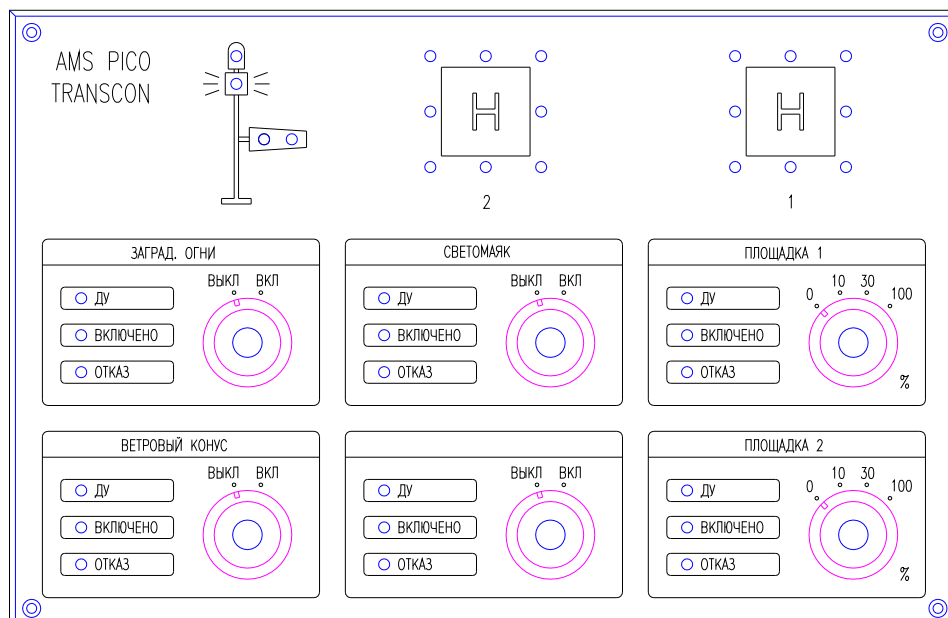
AMS PICO
TRANSCON

H

2

H

1

ЗАГРАД. ОГНИ

ДУ
ВКЛЮЧЕНО
ОТКАЗ

ВЫКЛ ВКЛ

СВЕТОМАЯК

ДУ
ВКЛЮЧЕНО
ОТКАЗ

ВЫКЛ ВКЛ

ПЛОЩАДКА 1

ДУ
ВКЛЮЧЕНО
ОТКАЗ

0 10 30 100
%

ВЕТРОВЫЙ КОНУС

ДУ
ВКЛЮЧЕНО
ОТКАЗ

ВЫКЛ ВКЛ

ДУ
ВКЛЮЧЕНО
ОТКАЗ

ВЫКЛ ВКЛ

ПЛОЩАДКА 2

ДУ
ВКЛЮЧЕНО
ОТКАЗ

0 10 30 100
%